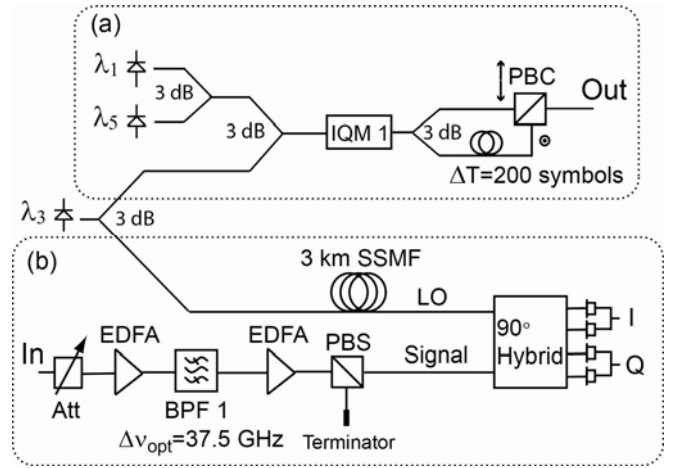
(a)

$\lambda_1$

3 dB

$\lambda_5$

3 dB

IQM 1

3 dB

PBC

Out

$\Delta T$=200 symbols

$\lambda_3$

3 dB

(b)

3 km SSMF

LO

$90^\circ$ Hybrid

I

Q

In

EDFA

EDFA

PBS

Signal

Att

BPF 1

$\Delta\nu_{opt}$=37.5 GHz

Terminator